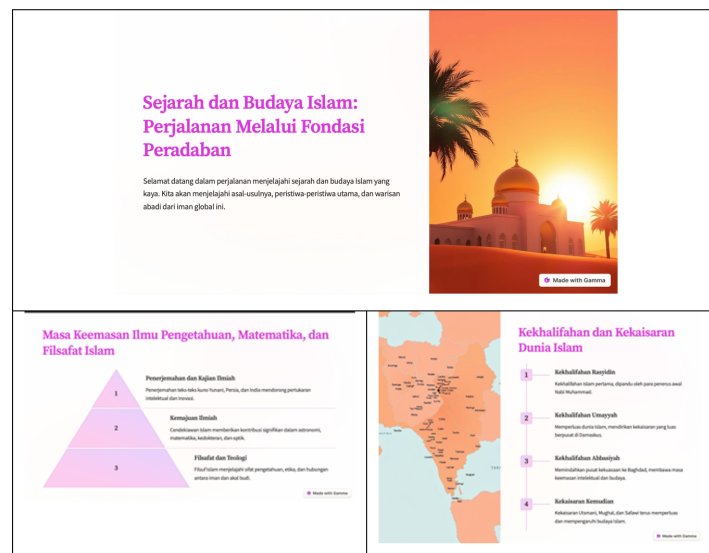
Sejarah dan Budaya Islam: Perjalanan Melalui Fondasi Peradaban

Selamat datang dalam perjalanan menjelajahi sejarah dan budaya Islam yang kaya. Kita akan menjelajahi asal-usulnya, peristiwa-peristiwa utama, dan warisan abadi dari iman global ini.

Made with Gamma

Masa Keemasan Ilmu Pengetahuan, Matematika, dan Filsafat Islam

1

Penerjemahan dan Kajian Ilmiah

Penerjemahan teks-teks kuno Yunani, Persia, dan India mendorong pertukaran intelektual dan inovasi.

2

Kemajuan Ilmiah

Cendekiawan Islam memberikan kontribusi signifikan dalam astronomi, matematika, kedokteran, dan optik.

3

Filsafat dan Teologi

Filsuf Islam menjelajahi sifat pengetahuan, etika, dan hubungan antara iman dan akal budi.

Made with Gamma

Kekhalifahan dan Kekaisaran Dunia Islam

1

Kekhalifahan Rasyidin

Kekhalifahan Islam pertama, dipandu oleh para penerus awal Nabi Muhammad.

2

Kekhalifahan Umayyah

Memperluas dunia Islam, mendirikan kekaisaran yang luas berpusat di Damaskus.

3

Kekhalifahan Abbasiyah

Memindahkan pusat kekuasaan ke Baghdad, membawa masa keemasan intelektual dan budaya.

4

Kekaisaran Kemudian

Kekaisaran Utsmani, Mughal, dan Safawi terus memperluas dan mempengaruhi budaya Islam.

Made with Gamma